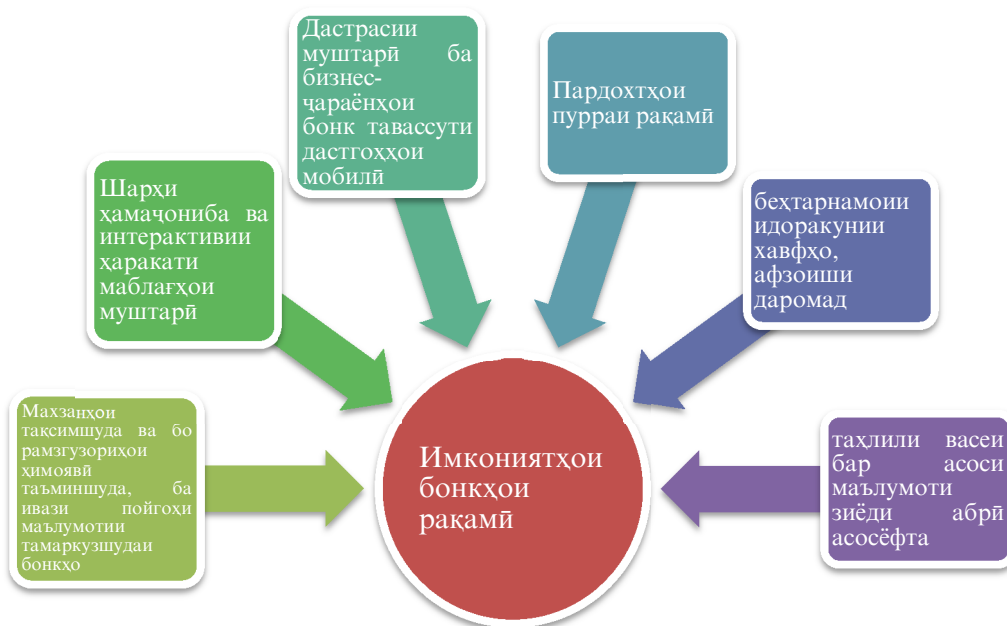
Дастрасии муштарӣ ба бизнес-ҷараёнҳои бонк тавассути дастгоҳҳои мобилӣ

Пардохтҳои пурраи рақамӣ

Шарҳи ҳамаҷониба ва интерактивии ҳаракати маблағҳои муштарӣ

беҳтарнамоии идоракунии хавфҳо, афзоиши даромад

Махзанҳои тақсимшуда ва бо рамзгузориҳои ҳимоявӣ таъминшуда, ба ивази пойгоҳи маълумотии тамаркузшудаи бонкҳо

Имкониятҳои бонкҳои рақамӣ

таҳлили васеи бар асоси маълумоти зиёди абрӣ асосёфта